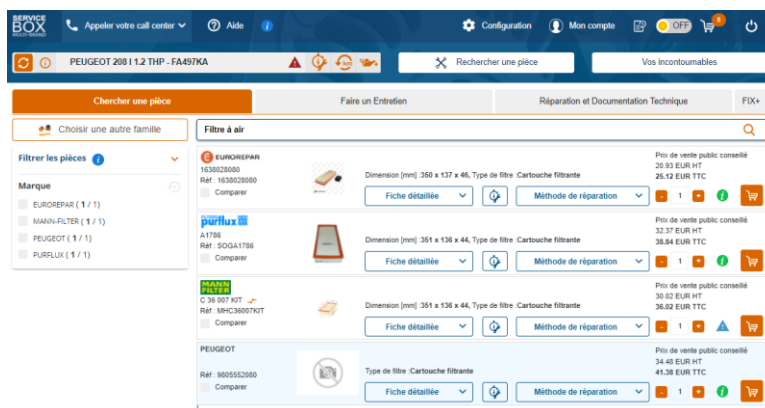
SERVICE BOX MULTI-BRAND

Appeler votre call center

Aide

Configuration

Mon compte

OFF

0

PEUGEOT 208 I 1.2 THP - FA497KA

Rechercher une pièce

Vos incontournables

Chercher une pièce

Faire un Entretien

Réparation et Documentation Technique

FIX+

Choisir une autre famille

Filtre à air

Filtrer les pièces

Marque

EUROREPAR ( 1 / 1 )

MANN-FILTER ( 1 / 1 )

PEUGEOT ( 1 / 1 )

PURFLUX ( 1 / 1 )

EUROREPAR
1638028080
Réf : 1638028080
Comparer

Dimension [mm] :350 x 137 x 46, Type de filtre :Cartouche filtrante

Fiche détaillée

Méthode de réparation

Prix de vente public conseillé
20.93 EUR HT
25.12 EUR TTC

1

purflux
A1786
Réf : SOGA1786
Comparer

Dimension [mm] :351 x 136 x 44, Type de filtre :Cartouche filtrante

Fiche détaillée

Méthode de réparation

Prix de vente public conseillé
32.37 EUR HT
38.84 EUR TTC

1

MANN FILTER
C 36 007 KIT
Réf : MHC36007KIT
Comparer

Dimension [mm] :351 x 136 x 44, Type de filtre :Cartouche filtrante

Fiche détaillée

Méthode de réparation

Prix de vente public conseillé
30.02 EUR HT
36.02 EUR TTC

1

PEUGEOT
Réf : 9805552080
Comparer

Type de filtre :Cartouche filtrante

Fiche détaillée

Méthode de réparation

Prix de vente public conseillé
34.48 EUR HT
41.38 EUR TTC

1